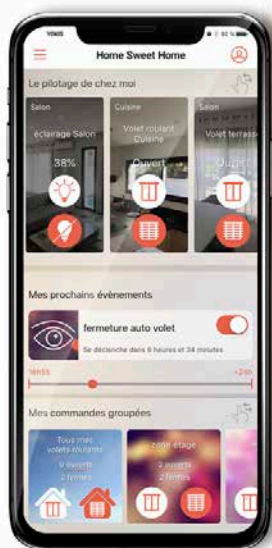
Home Sweet Home

Le pilotage de chez moi

Salon
éclairage Salon
38%

Cuisine
Volet roulant Cuisine
Ouvert

Salon
Volet terrasse
Ouvert

Mes prochains événements

fermeture auto volet
Se déclenche dans 6 heures et 34 minutes

16h55
+24h

Mes commandes groupées

Tous mes volets roulants
9 ouverts
2 fermés

1ème étage
2 ouverts
2 fermés